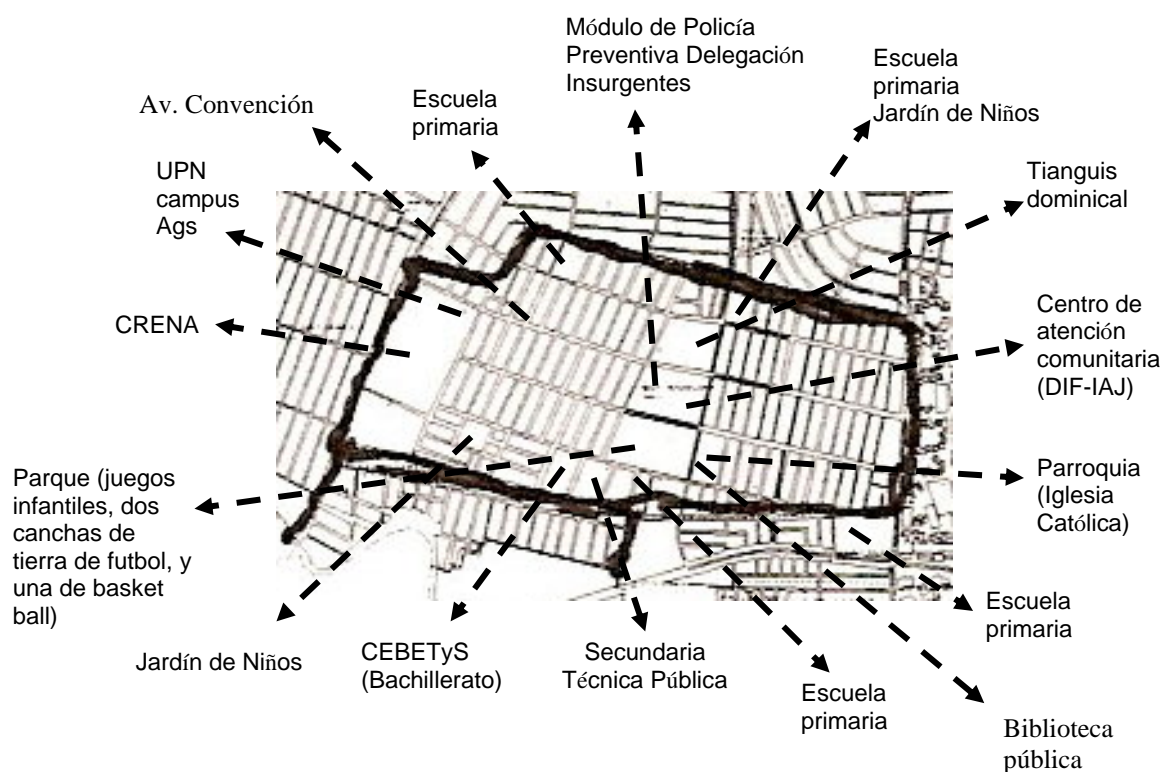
Módulo de Policía Preventiva Delegación Insurgentes

Escuela primaria Jardín de Niños

Av. Convención

Escuela primaria

UPN campus Ags

Tianguis dominical

CRENA

Centro de atención comunitaria (DIF-IAJ)

Parque (juegos infantiles, dos canchas de tierra de futbol, y una de basket ball)

Parroquia (Iglesia Católica)

Escuela primaria

Jardín de Niños

CEBETyS (Bachillerato)

Secundaria Técnica Pública

Escuela primaria

Biblioteca pública